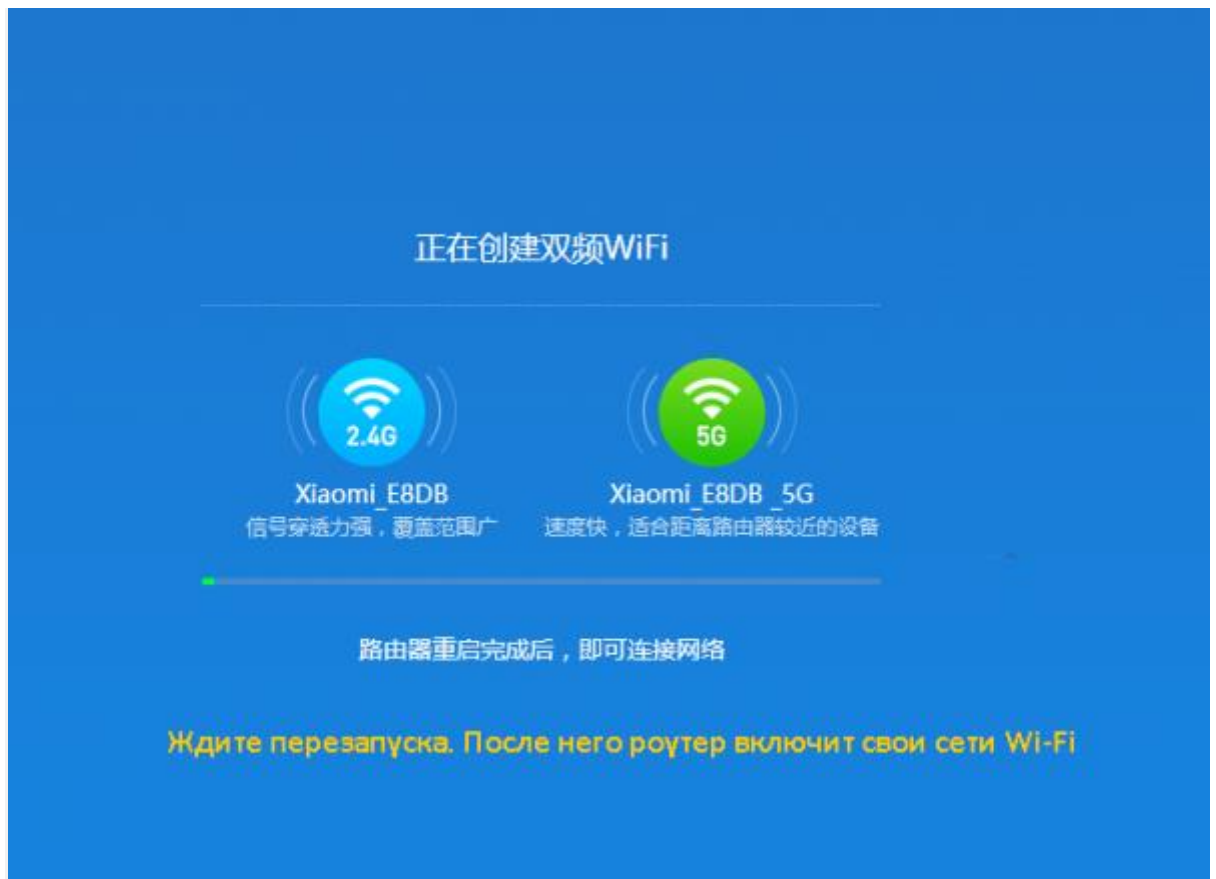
正在创建双频WiFi

2.4G

Xiaomi_E8DB
信号穿透力强，覆盖范围广

5G

Xiaomi_E8DB_5G
速度快，适合距离路由器较近的设备

路由器重启完成后，即可连接网络

Ждите перезапуска. После него роутер включит свои сети Wi-Fi